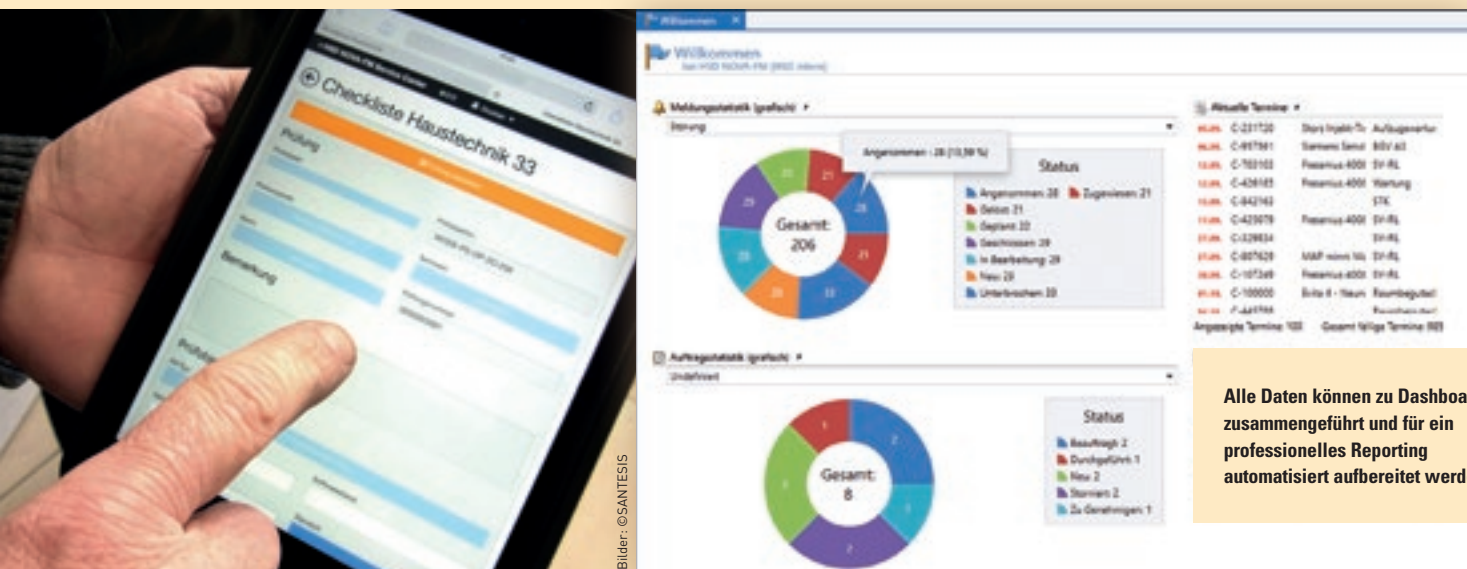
Checkliste Haustechnik 33

Prüfung

Bemerkung

Bilder: ©SANTESIS

Willkommen

Willkommen

Meldungsstatistik (grafisch)

Störung

Angenommen : 28 (13,59 %)

Gesamt: 206

Status

Angenommen: 28
Zugewiesen: 21
Gelöst: 21
Geplant: 22
Geschlossen: 29
In Bearbeitung: 29
Neu: 28
Unterbrochen: 33

Aktuelle Termine

C-231720
C-697561
C-703103
C-426165
C-842163
C-423079
C-329834
C-607620
C-107349
C-100000

Angezeigte Termine: 100 Gesamt fällige Termine: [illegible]

Auftragsstatistik (grafisch)

Undefiniert

Gesamt: 8

Status

Beauftragt: 2
Durchgeführt: 1
Neu: 2
Storniert: 2
Zu Genehmigen: 1

Alle Daten können zu Dashboa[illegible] zusammengeführt und für ein professionelles Reporting automatisiert aufbereitet werd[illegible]